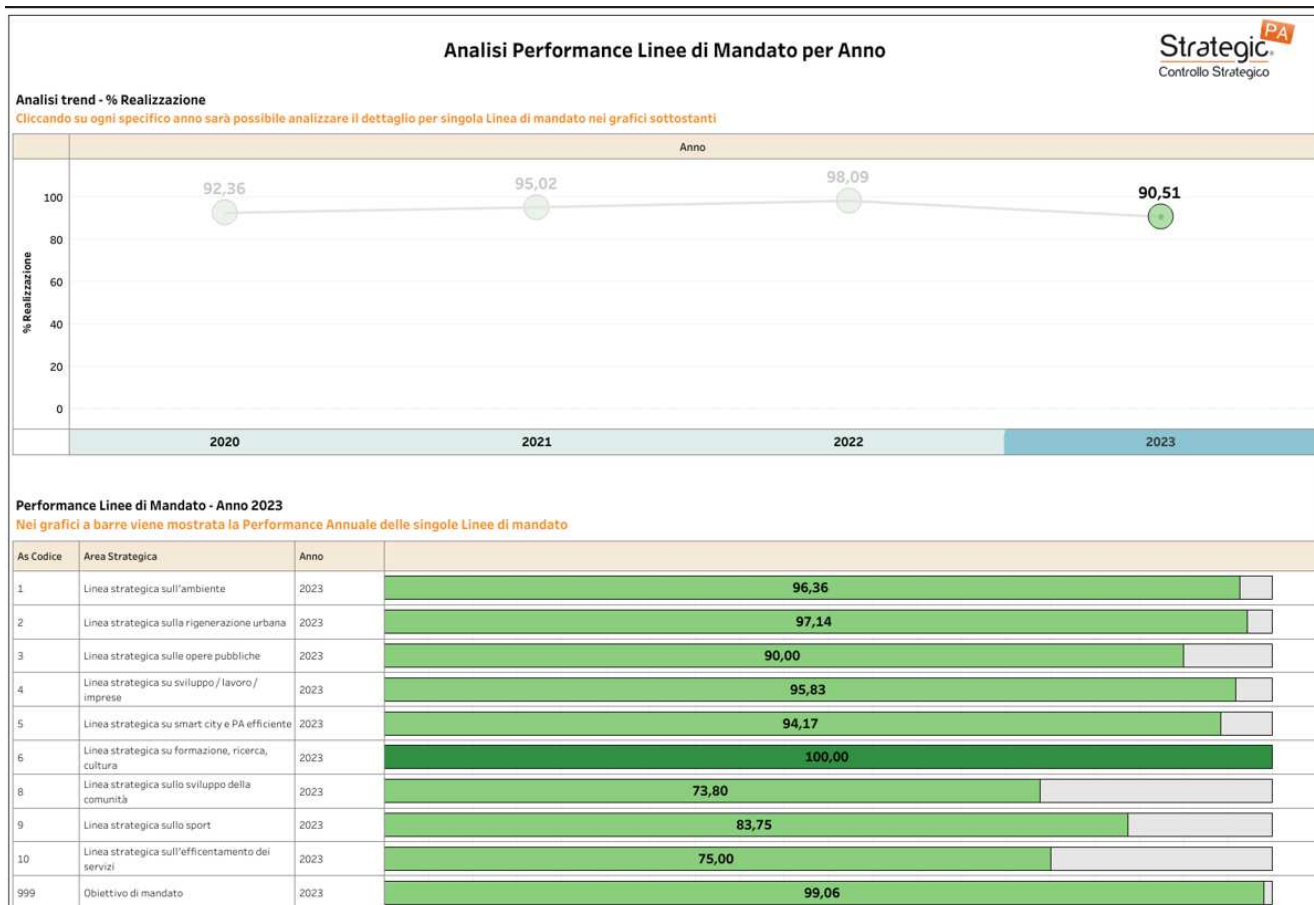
Analisi Performance Linee di Mandato per Anno

Strategic PA
Controllo Strategico

Analisi trend - % Realizzazione
Cliccando su ogni specifico anno sarà possibile analizzare il dettaglio per singola Linea di mandato nei grafici sottostanti

Anno

% Realizzazione

100
80
60
40
20
0

92,36
95,02
98,09
90,51

2020
2021
2022
2023

Performance Linee di Mandato - Anno 2023
Nei grafici a barre viene mostrata la Performance Annuale delle singole Linee di mandato

| As Codice | Area Strategica | Anno | |
|---|---|---|---|
| 1 | Linea strategica sull'ambiente | 2023 | 96,36 |
| 2 | Linea strategica sulla rigenerazione urbana | 2023 | 97,14 |
| 3 | Linea strategica sulle opere pubbliche | 2023 | 90,00 |
| 4 | Linea strategica su sviluppo / lavoro / imprese | 2023 | 95,83 |
| 5 | Linea strategica su smart city e PA efficiente | 2023 | 94,17 |
| 6 | Linea strategica su formazione, ricerca, cultura | 2023 | 100,00 |
| 8 | Linea strategica sullo sviluppo della comunità | 2023 | 73,80 |
| 9 | Linea strategica sullo sport | 2023 | 83,75 |
| 10 | Linea strategica sull'efficentamento dei servizi | 2023 | 75,00 |
| 999 | Obiettivo di mandato | 2023 | 99,06 |